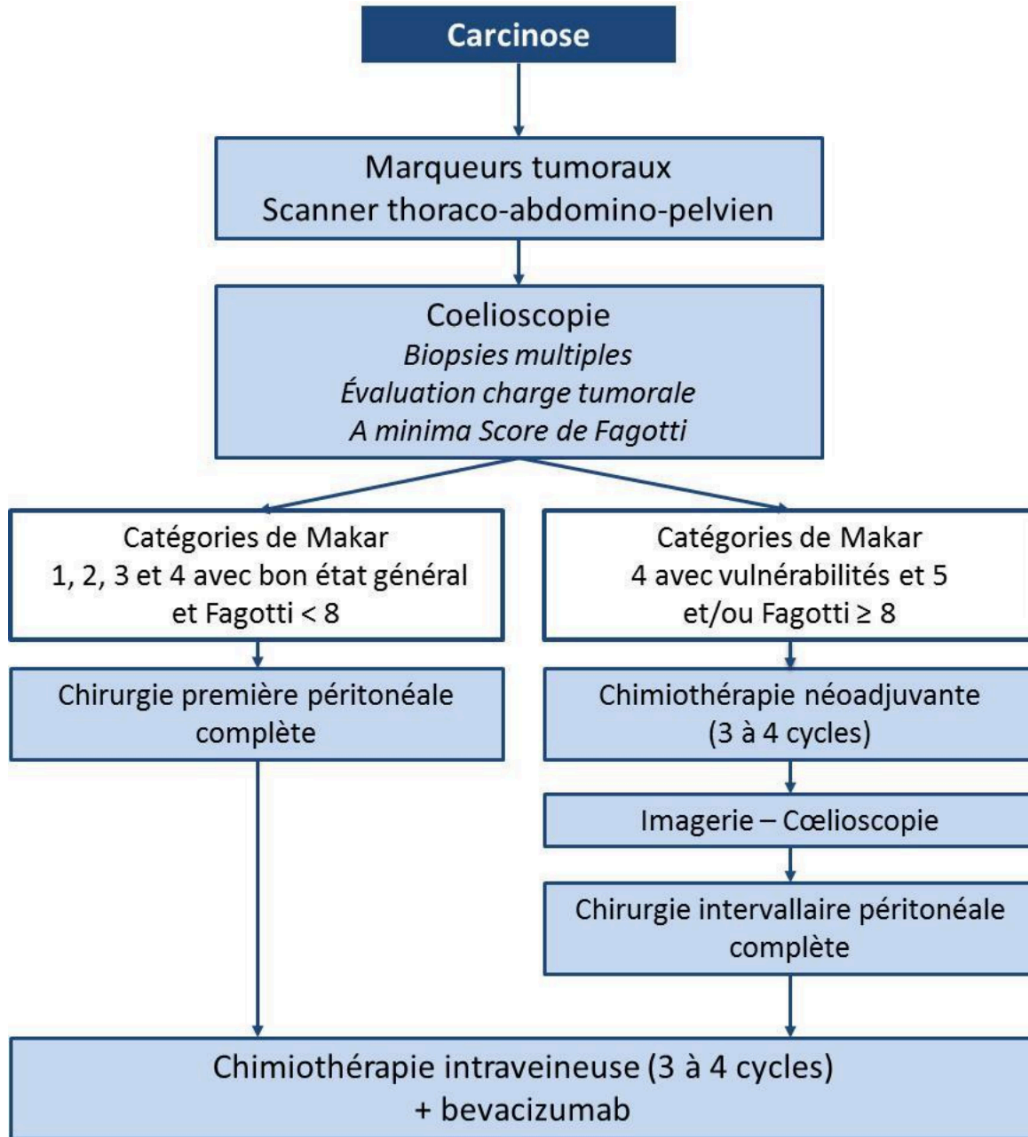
Carcinose

Marqueurs tumoraux
Scanner thoraco-abdomino-pelvien

Coelioscopie
Biopsies multiples
Évaluation charge tumorale
A minima Score de Fagotti

Catégories de Makar
1, 2, 3 et 4 avec bon état général
et Fagotti < 8

Chirurgie première péritonéale complète

Catégories de Makar
4 avec vulnérabilités et 5
et/ou Fagotti ≥ 8

Chimiothérapie néoadjuvante
(3 à 4 cycles)

Imagerie – Cœlioscopie

Chirurgie intervallaire péritonéale complète

Chimiothérapie intraveineuse (3 à 4 cycles)
+ bevacizumab